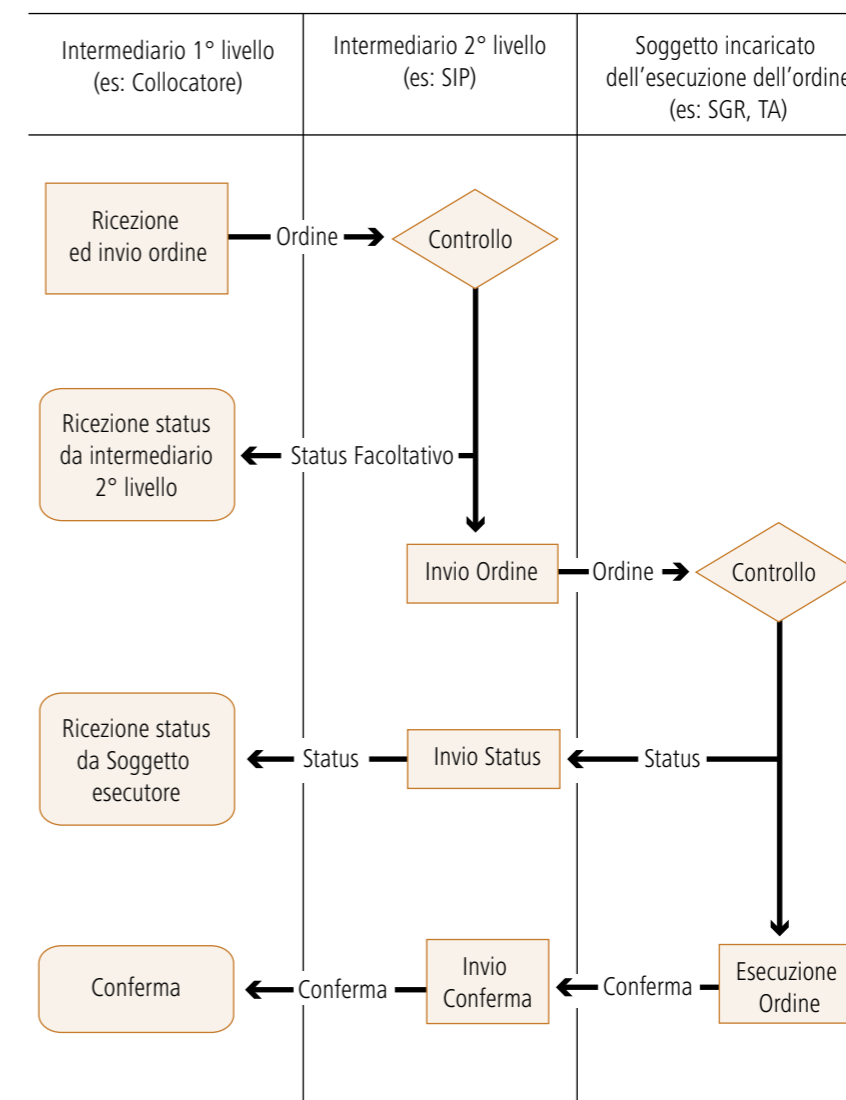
Intermediario 1° livello (es: Collocatore)

Intermediario 2° livello (es: SIP)

Soggetto incaricato dell'esecuzione dell'ordine (es: SGR, TA)

Ricezione ed invio ordine

Ordine

Controllo

Ricezione status da intermediario 2° livello

Status Facoltativo

Invio Ordine

Ordine

Controllo

Ricezione status da Soggetto esecutore

Status

Invio Status

Status

Conferma

Conferma

Invio Conferma

Conferma

Esecuzione Ordine